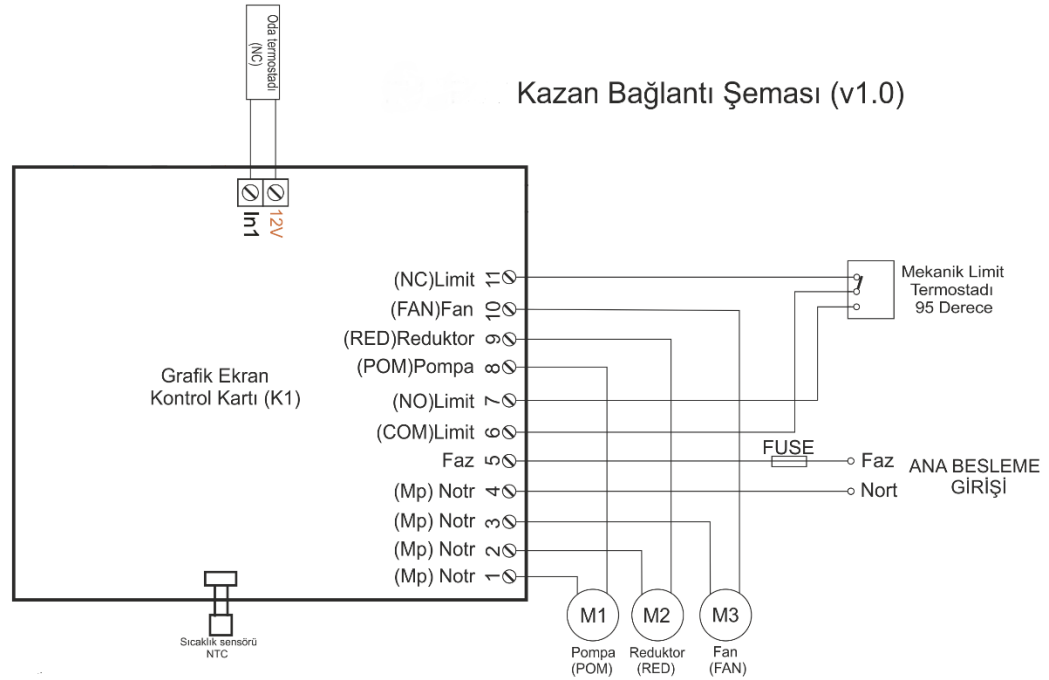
Oda termostadı (NC)

Kazan Bağlantı Şeması (v1.0)

In1 12V

(NC)Limit 11
(FAN)Fan 10
(RED)Reduktor 9
(POM)Pompa 8
(NO)Limit 7
(COM)Limit 6
Faz 5
(Mp) Notr 4
(Mp) Notr 3
(Mp) Notr 2
(Mp) Notr 1

Grafik Ekran Kontrol Kartı (K1)

Mekanik Limit Termostadı 95 Derece

FUSE
Faz
Nort
ANA BESLEME GİRİŞİ

M1 Pompa (POM)
M2 Reduktor (RED)
M3 Fan (FAN)

Sıcaklık sensörü NTC